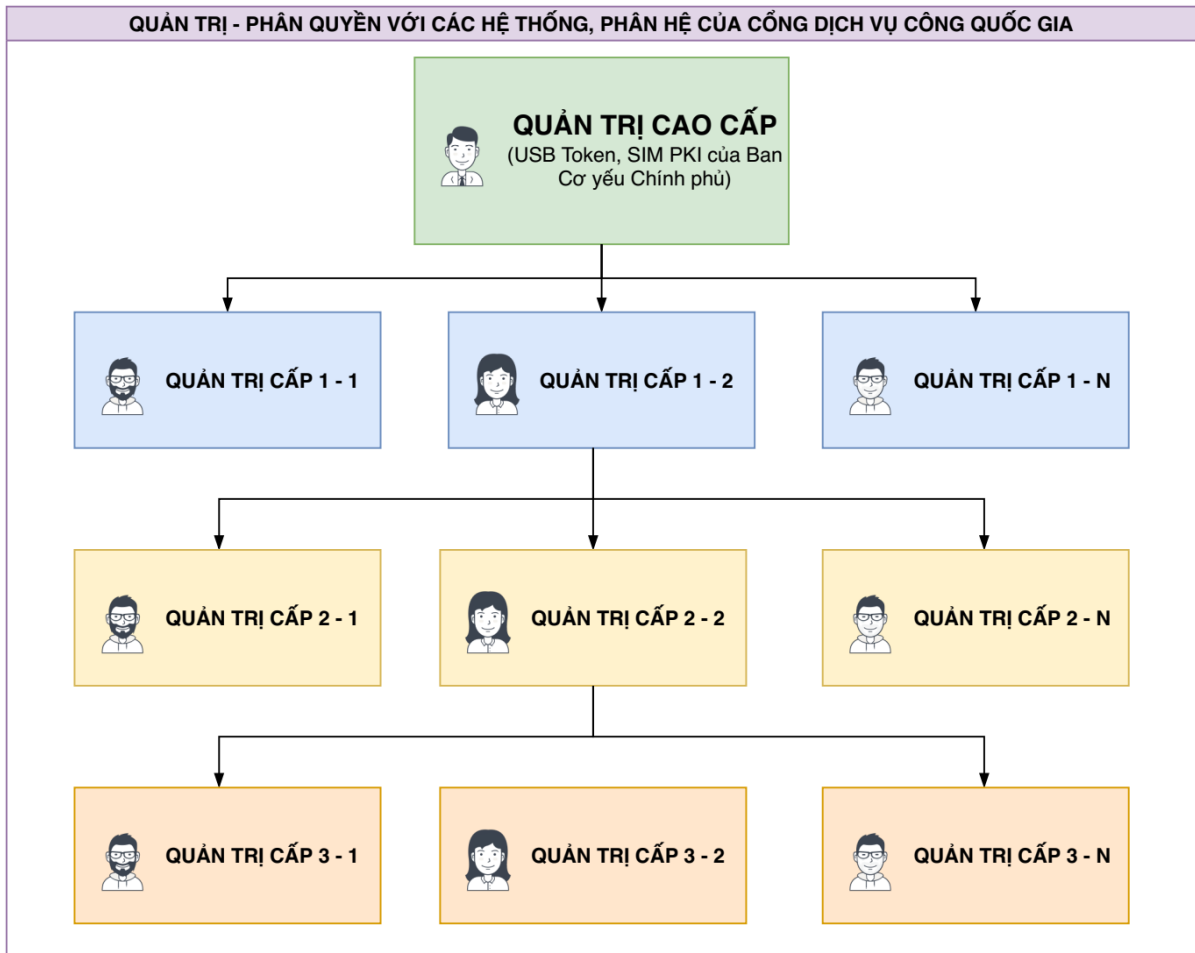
QUẢN TRỊ - PHÂN QUYỀN VỚI CÁC HỆ THỐNG, PHÂN HỆ CỦA CỔNG DỊCH VỤ CÔNG QUỐC GIA

QUẢN TRỊ CAO CẤP
(USB Token, SIM PKI của Ban Cơ yếu Chính phủ)

QUẢN TRỊ CẤP 1 - 1

QUẢN TRỊ CẤP 1 - 2

QUẢN TRỊ CẤP 1 - N

QUẢN TRỊ CẤP 2 - 1

QUẢN TRỊ CẤP 2 - 2

QUẢN TRỊ CẤP 2 - N

QUẢN TRỊ CẤP 3 - 1

QUẢN TRỊ CẤP 3 - 2

QUẢN TRỊ CẤP 3 - N